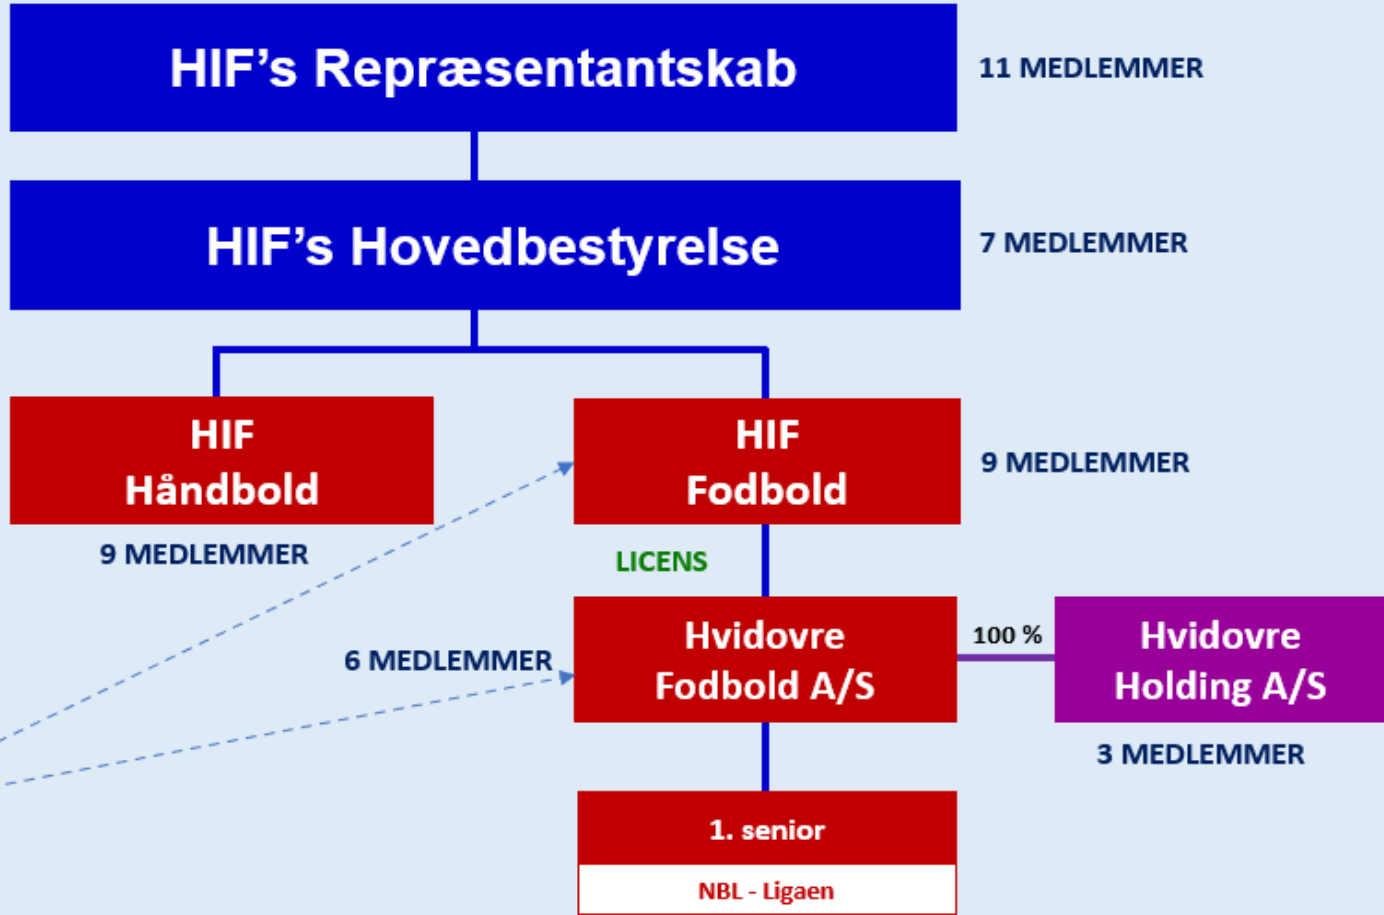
HIF's Repræsentantskab

11 MEDLEMMER

HIF's Hovedbestyrelse

7 MEDLEMMER

HIF Håndbold

9 MEDLEMMER

HIF Fodbold

9 MEDLEMMER

LICENS

6 MEDLEMMER

Hvidovre Fodbold A/S

100 %

Hvidovre Holding A/S

3 MEDLEMMER

1. senior

NBL - Ligaen